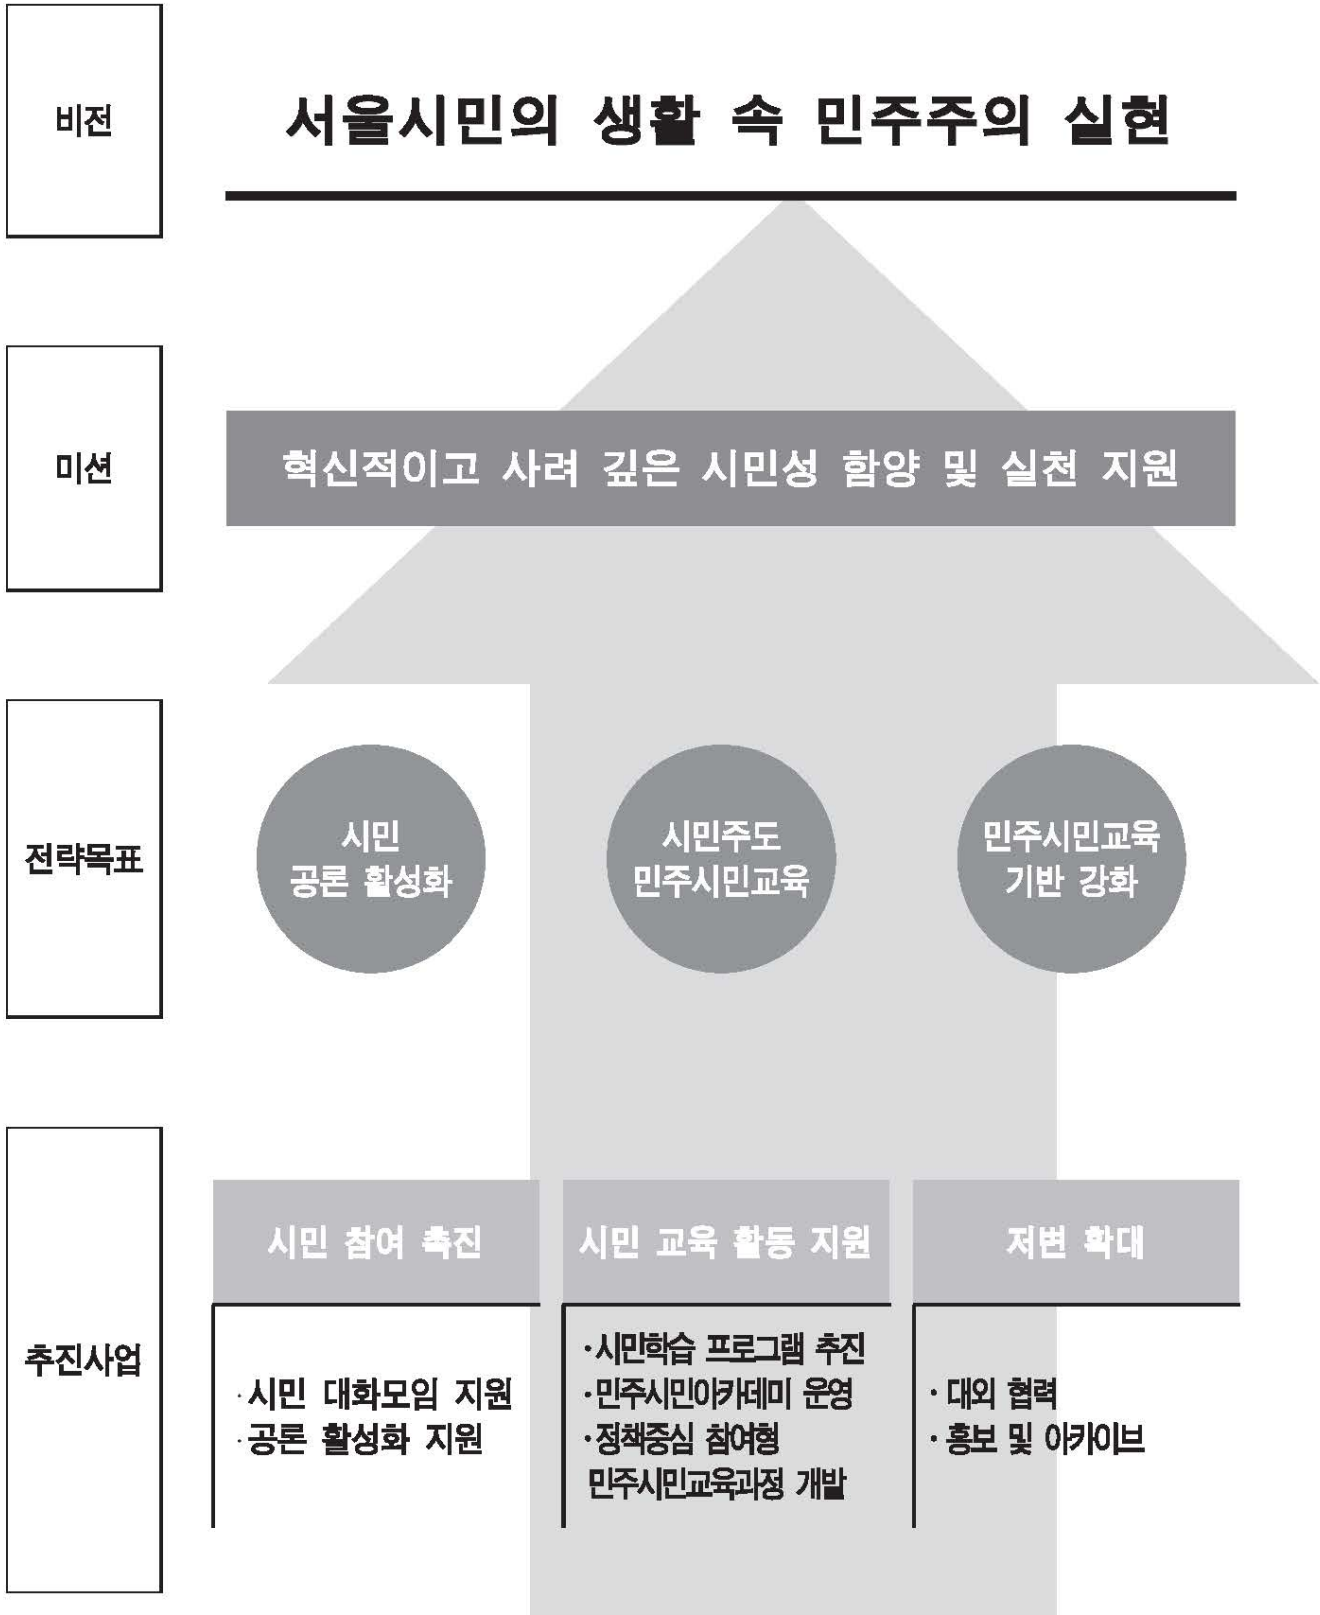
비전

서울시민의 생활 속 민주주의 실현

미션

혁신적이고 사려 깊은 시민성 함양 및 실천 지원

전략목표

시민 공론 활성화

시민주도 민주시민교육

민주시민교육 기반 강화

추진사업

시민 참여 촉진

·시민 대화모임 지원
·공론 활성화 지원

시민 교육 활동 지원

·시민학습 프로그램 추진
·민주시민아카데미 운영
·정책중심 참여형 민주시민교육과정 개발

저변 확대

· 대외 협력
· 홍보 및 아카이브